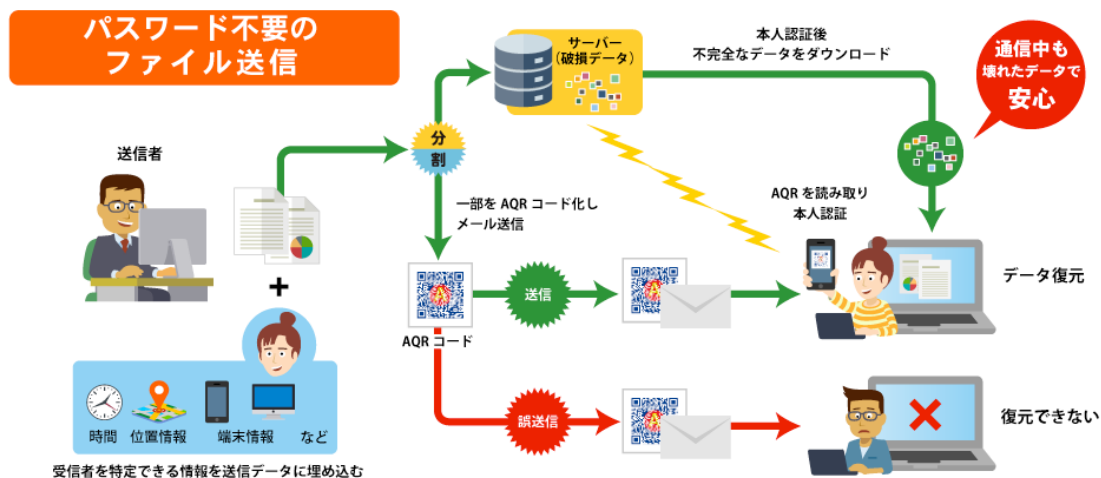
パスワード不要の
ファイル送信

送信者

+

時間　位置情報　端末情報　など

受信者を特定できる情報を送信データに埋め込む

分
割

サーバー
（破損データ）

本人認証後
不完全なデータをダウンロード

通信中も
壊れたデータで
安心

一部を AQR コード化し
メール送信

AQR コード

送信

AQR を読み取り
本人認証

データ復元

誤送信

復元できない